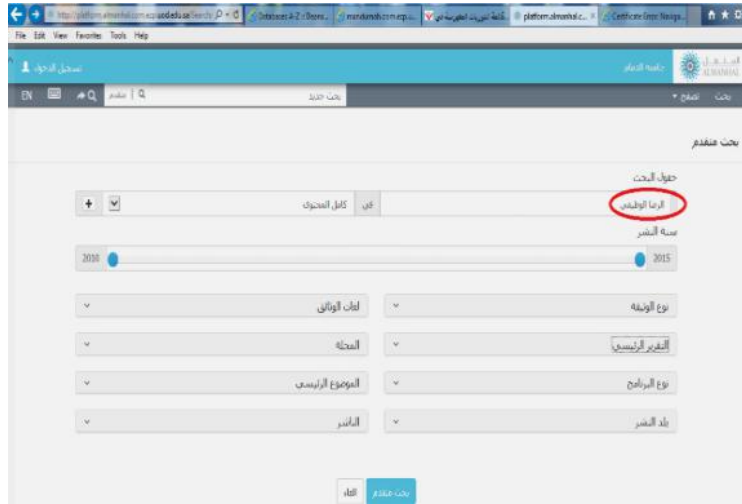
http://platform.almanhal.com.ezp.uod.edu.sa/Search ρ - C | Databases A-Z / Datab... | mandumah.com.ezp.... | مكتبة الدوريات العلمية في ... | platform.almanhal.c... × | Certificate Error: Navigat...

File Edit View Favorites Tools Help

جامعة الدمام ALMANHAL

تسجيل الدخول

بحث تصفح

بحث جديد

EN

بحث متقدم

حقول البحث

الرضا الوظيفي

في

كامل المحتوى

+

سنة النشر

2015

2010

نوع الوثيقة

لغات الوثائق

التقرير الرئيسي

المجلة

نوع البرنامج

الموضوع الرئيسي

بلد النشر

الناشر

بحث متقدم

الغاء